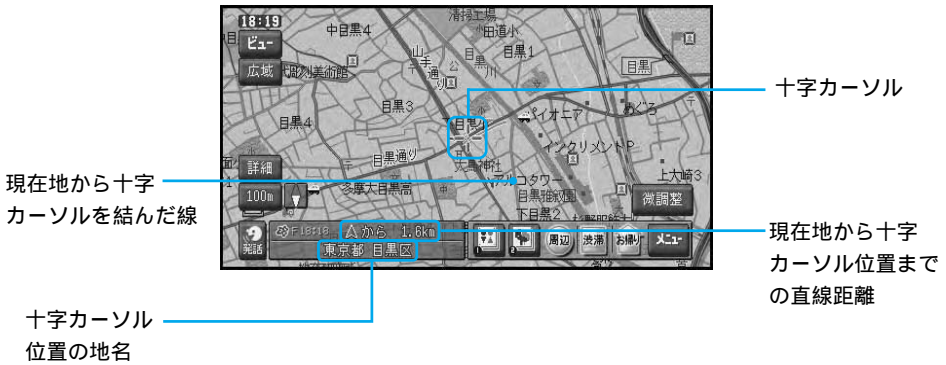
18:19
ビュー
広域
中目黒4
清掃工場
田道小
目黒1
目黒
めぐろ
目黒3
目黒4
パイオニア
インクリメントP
目黒通り
大鳥神社
多摩大目黒高
アルコタワー
目黒雅叙園
上大崎3
下目黒2
詳細
100m
微調整
発話
から 1.8km
東京都 目黒区
周辺
渋滞
お帰り
メニュー

十字カーソル

現在地から十字カーソルを結んだ線

現在地から十字カーソル位置までの直線距離

十字カーソル位置の地名